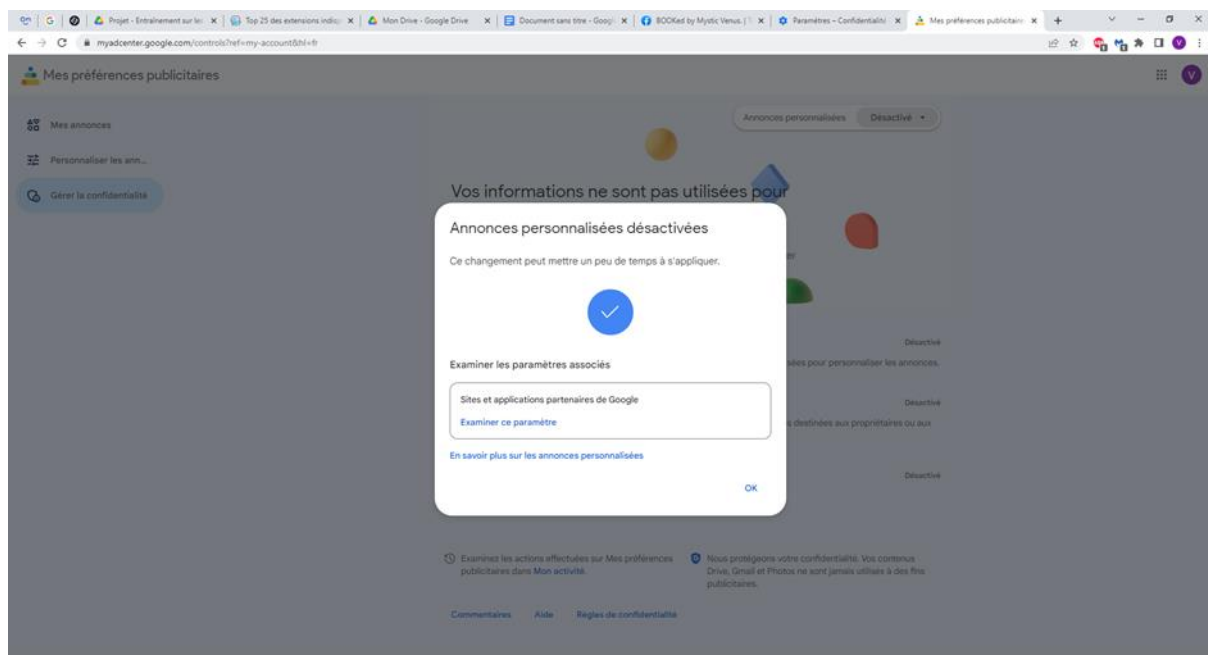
Projet - Entraînement sur le | Top 25 des extensions indisp | Mon Drive - Google Drive | Document sans titre - Googl | BOOKed by Mystic Venus | Paramètres – Confidentialité | Mes préférences publicitaires

myadcenter.google.com/controls?ref=my-account&hl=fr

Mes préférences publicitaires

Mes annonces

Personnaliser les ann...

Gérer la confidentialité

Annonces personnalisées Désactivé

Vos informations ne sont pas utilisées pour

Annonces personnalisées désactivées

Ce changement peut mettre un peu de temps à s'appliquer.

Examiner les paramètres associés

Sites et applications partenaires de Google

Examiner ce paramètre

En savoir plus sur les annonces personnalisées

OK

Désactivé

sées pour personnaliser les annonces.

Désactivé

s destinées aux propriétaires ou aux

Désactivé

Examinez les actions effectuées sur Mes préférences publicitaires dans Mon activité.

Nous protégeons votre confidentialité. Vos contenus Drive, Gmail et Photos ne sont jamais utilisés à des fins publicitaires.

Commentaires Aide Règles de confidentialité